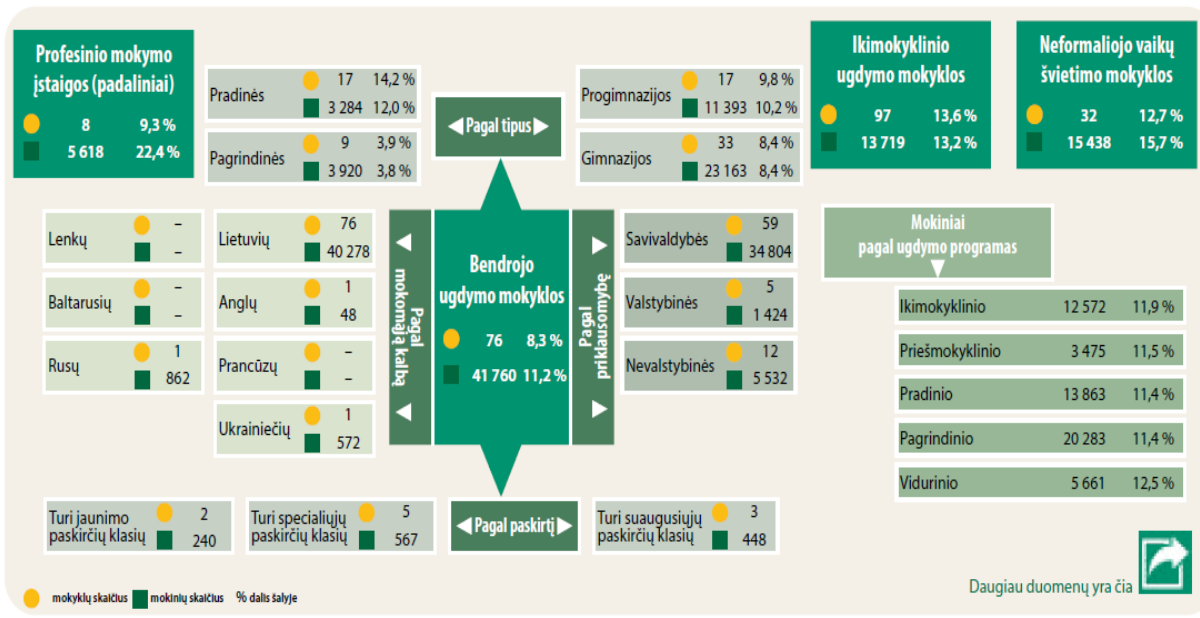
Profesinio mokymo įstaigos (padaliniai)
8 9,3 %
5 618 22,4 %

Pradinės 17 14,2 %
3 284 12,0 %

Pagrindinės 9 3,9 %
3 920 3,8 %

◀ Pagal tipus ▶

Progimnazijos 17 9,8 %
11 393 10,2 %

Gimnazijos 33 8,4 %
23 163 8,4 %

Ikimokyklinio ugdymo mokyklos
97 13,6 %
13 719 13,2 %

Neformaliojo vaikų švietimo mokyklos
32 12,7 %
15 438 15,7 %

Lenkų –
–

Baltarusių –
–

Rusų 1
862

Lietuvių 76
40 278

Anglų 1
48

Prancūzų –
–

Ukrainiečių 1
572

Pagal mokomąją kalbą

Bendrojo ugdymo mokyklos
76 8,3 %
41 760 11,2 %

Pagal priklausomybę

Savivaldybės 59
34 804

Valstybinės 5
1 424

Nevalstybinės 12
5 532

Mokiniai pagal ugdymo programas

| Ikimokyklinio | 12 572 | 11,9 % |
|---|---|---|
| Priešmokyklinio | 3 475 | 11,5 % |
| Pradinio | 13 863 | 11,4 % |
| Pagrindinio | 20 283 | 11,4 % |
| Vidurinio | 5 661 | 12,5 % |

Turi jaunimo paskirčių klasių 2
240

Turi specialiųjų paskirčių klasių 5
567

◀ Pagal paskirtį ▶

Turi suaugusiųjų paskirčių klasių 3
448

Daugiau duomenų yra čia

mokyklų skaičius mokinių skaičius % dalis šalyje